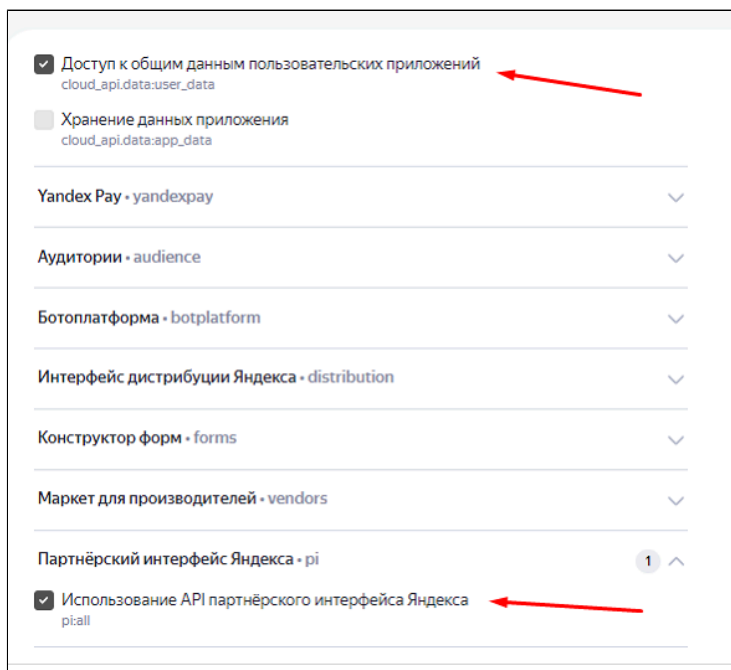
Доступ к общим данным пользовательских приложений
cloud_api.data:user_data

Хранение данных приложения
cloud_api.data:app_data

Yandex Pay • yandexpay

Аудитории • audience

Ботоплатформа • botplatform

Интерфейс дистрибуции Яндекса • distribution

Конструктор форм • forms

Маркет для производителей • vendors

Партнёрский интерфейс Яндекса • pi

1

Использование API партнёрского интерфейса Яндекса
pi:all